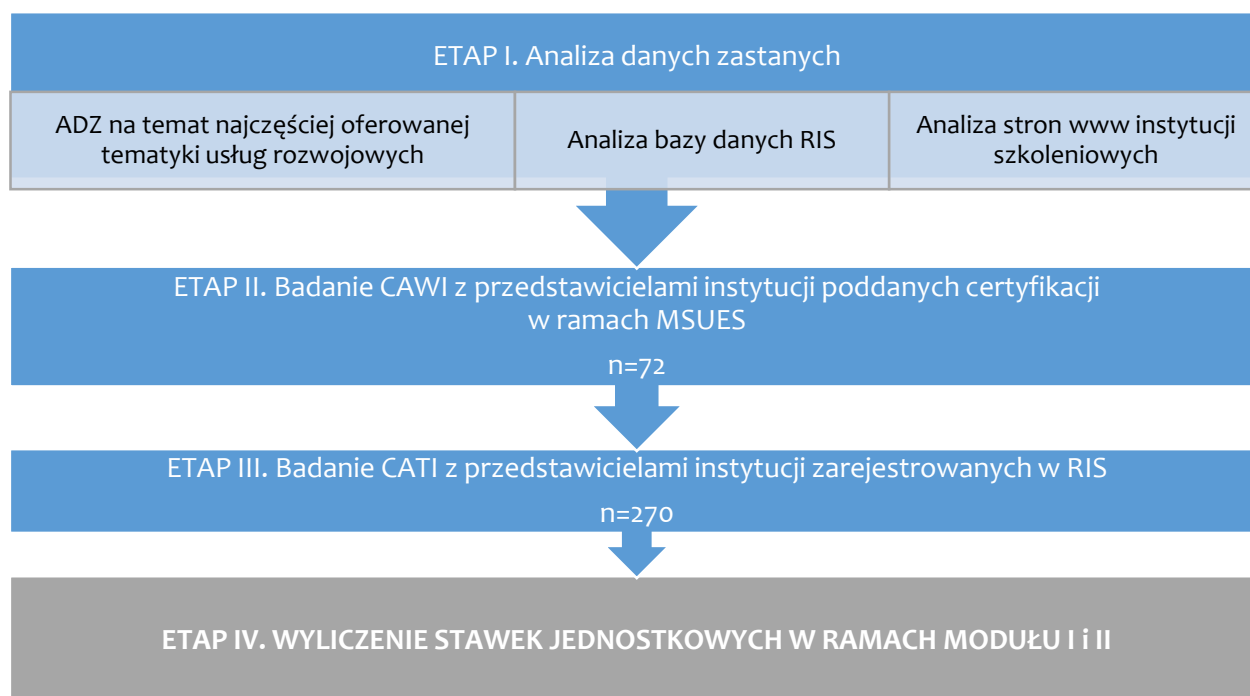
ETAP I. Analiza danych zastanych

ADZ na temat najczęściej oferowanej tematyki usług rozwojowych

Analiza bazy danych RIS

Analiza stron www instytucji szkoleniowych

ETAP II. Badanie CAWI z przedstawicielami instytucji poddanych certyfikacji w ramach MSUES

n=72

ETAP III. Badanie CATI z przedstawicielami instytucji zarejestrowanych w RIS

n=270

ETAP IV. WYLICZENIE STAWEK JEDNOSTKOWYCH W RAMACH MODUŁU I i II